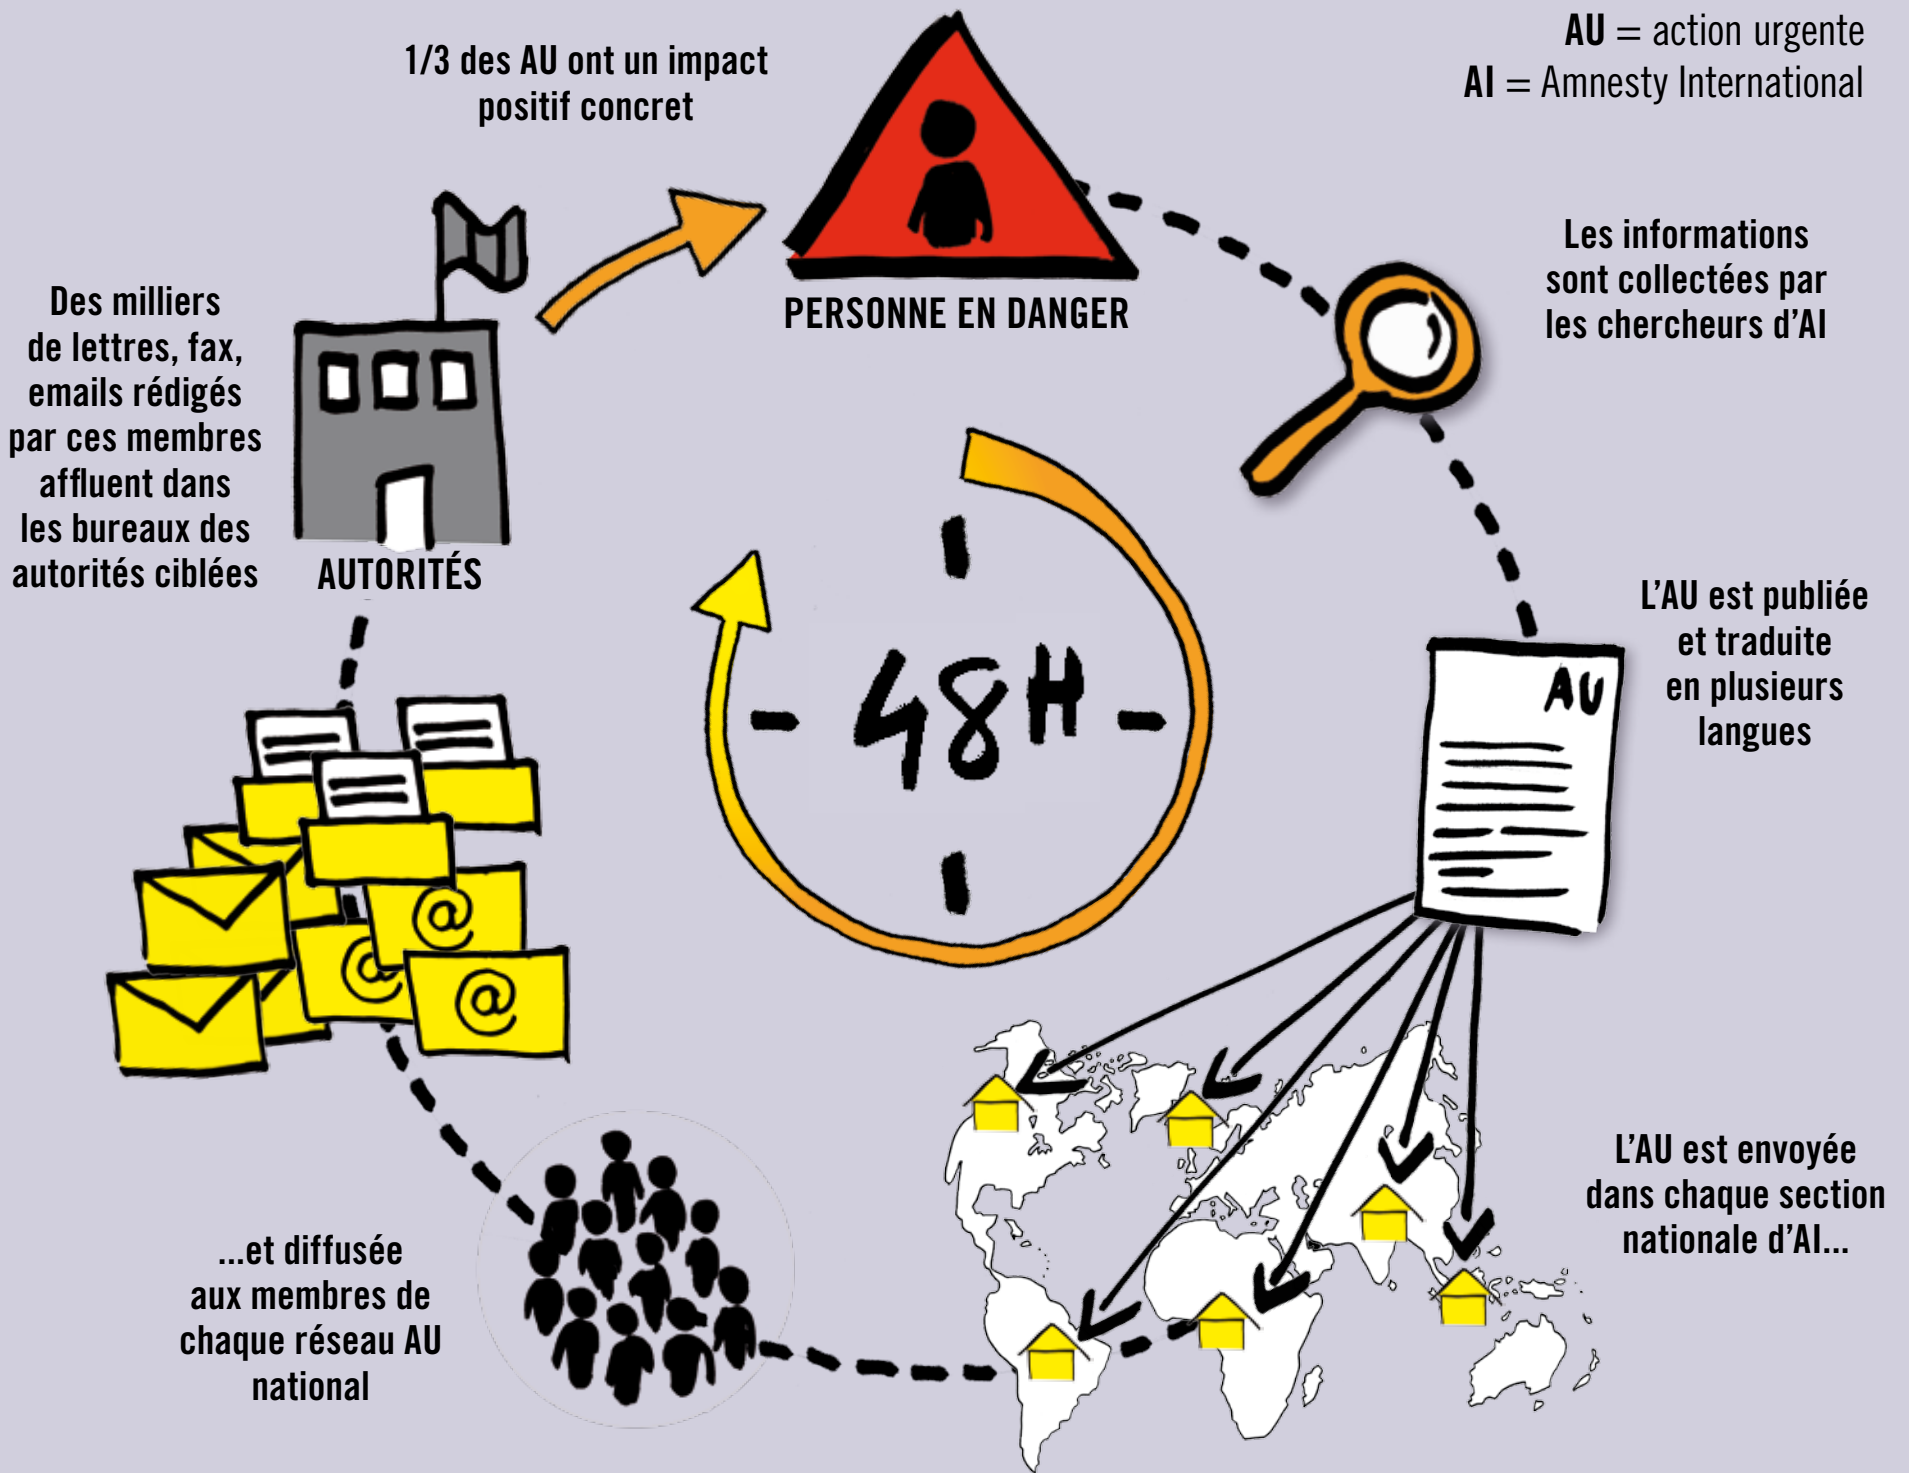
**AU** = action urgente
**AI** = Amnesty International

1/3 des AU ont un impact positif concret

PERSONNE EN DANGER

Les informations sont collectées par les chercheurs d'AI

L'AU est publiée et traduite en plusieurs langues

AU

48H

L'AU est envoyée dans chaque section nationale d'AI...

...et diffusée aux membres de chaque réseau AU national

Des milliers de lettres, fax, emails rédigés par ces membres affluent dans les bureaux des autorités ciblées

AUTORITÉS